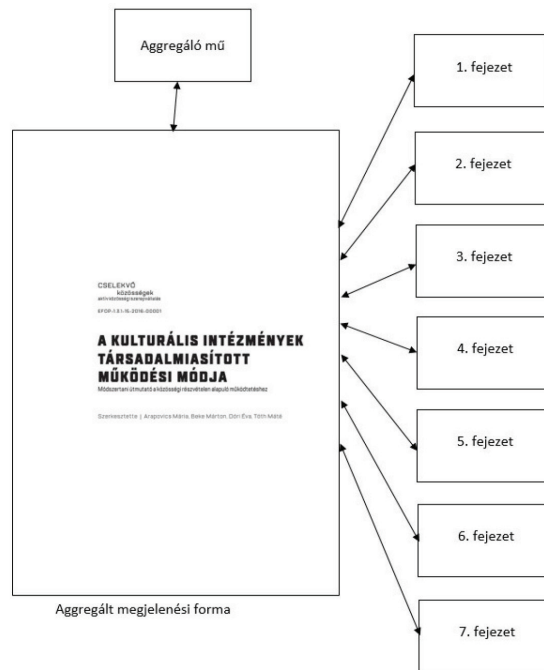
Aggregáló mű

CSELEKVŐ közösségek
aktív közösségi szerepvállalás
EFOP-1.3.1-15-2016-00001

A KULTURÁLIS INTÉZMÉNYEK TÁRSADALMIASÍTOTT MŰKÖDÉSI MÓDJA

Módszertani útmutató a közösségi részvételen alapuló működtetéshez

Szerkesztette | Arapovics Mária, Beke Márton, Dóri Éva, Tóth Máté

Aggregált megjelenési forma

1. fejezet

2. fejezet

3. fejezet

4. fejezet

5. fejezet

6. fejezet

7. fejezet